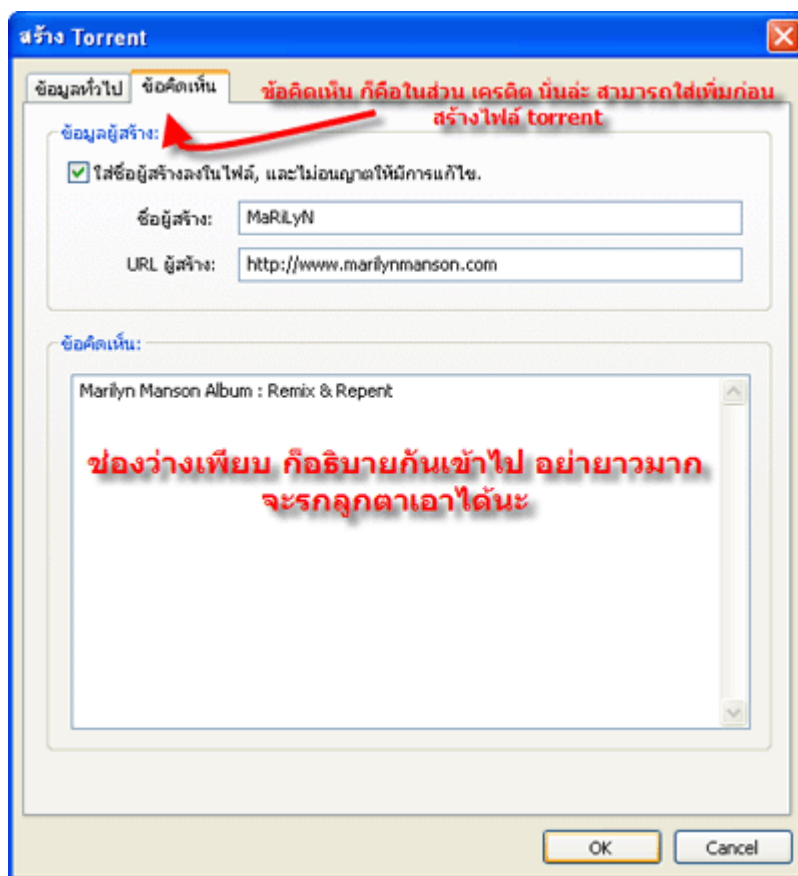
สร้าง Torrent

ข้อมูลทั่วไป ข้อคิดเห็น

ข้อคิดเห็น ก็คือในส่วน เครดิต นั่นล่ะ สามารถใส่เพิ่มก่อนสร้างไฟล์ torrent

ข้อมูลผู้สร้าง:

ใส่ชื่อผู้สร้างลงในไฟล์, และไม่อนุญาตให้มีการแก้ไข.

ชื่อผู้สร้าง: MaRiLyN

URL ผู้สร้าง: http://www.marilynmanson.com

ข้อคิดเห็น:

Marilyn Manson Album : Remix & Repent

ช่องว่างเพียบ ก็อธิบายกันเข้าไป อย่ายาวมาก จะรกลูกตาเอาได้นะ

OK Cancel